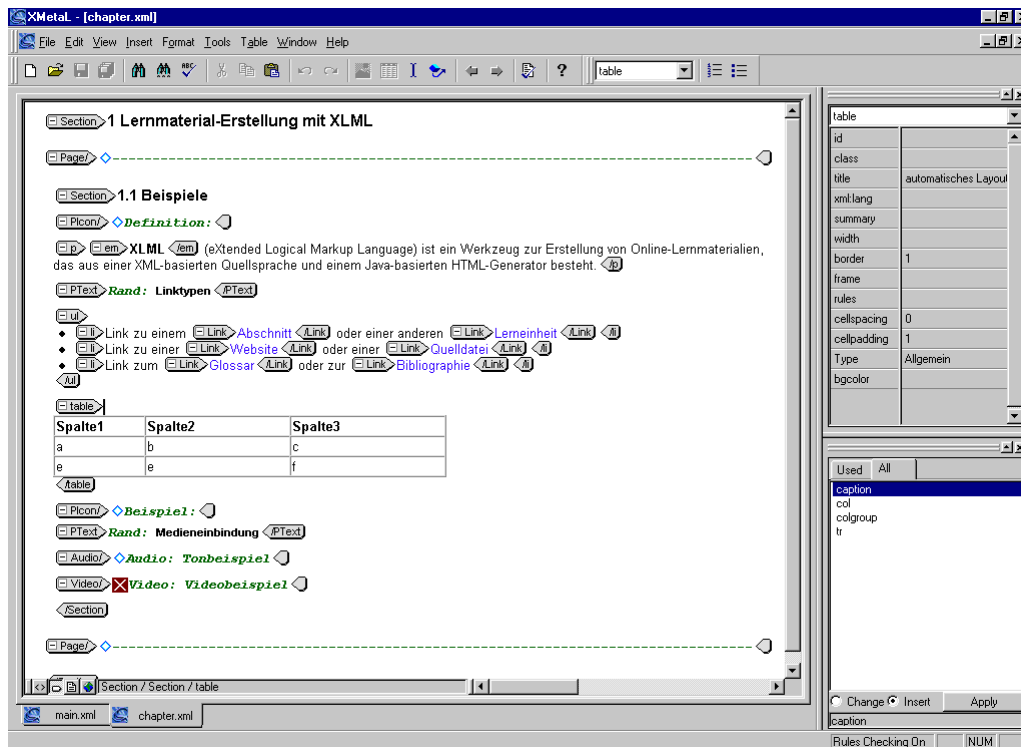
XMetaL - [chapter.xml]

File Edit View Insert Format Tools Table Window Help

table

Section 1 Lernmaterial-Erstellung mit XLML

Page/

Section 1.1 Beispiele

PIcon/ Definition:

p em XLML /em (eXtended Logical Markup Language) ist ein Werkzeug zur Erstellung von Online-Lernmaterialien, das aus einer XML-basierten Quellsprache und einem Java-basierten HTML-Generator besteht. /p

PText Rand: Linktypen /PText

ul
- li Link zu einem Link Abschnitt /Link oder einer anderen Link Lerneinheit /Link /li
- li Link zu einer Link Website /Link oder einer Link Quelldatei /Link /li
- li Link zum Link Glossar /Link oder zur Link Bibliographie /Link /li

/ul

table

| Spalte1 | Spalte2 | Spalte3 |
|---|---|---|
| a | b | c |
| e | e | f |

/table

PIcon/ Beispiel:

PText Rand: Medieneinbindung /PText

Audio/ Audio: Tonbeispiel

Video/ Video: Videobeispiel

/Section

Page/

Section / Section / table

main.xml chapter.xml

table

| | |
|---|---|
| id | |
| class | |
| title | automatisches Layout |
| xml:lang | |
| summary | |
| width | |
| border | 1 |
| frame | |
| rules | |
| cellspacing | 0 |
| cellpadding | 1 |
| Type | Allgemein |
| bgcolor | |

Used All

caption
col
colgroup
tr

Change Insert Apply

caption

Rules Checking On NUM